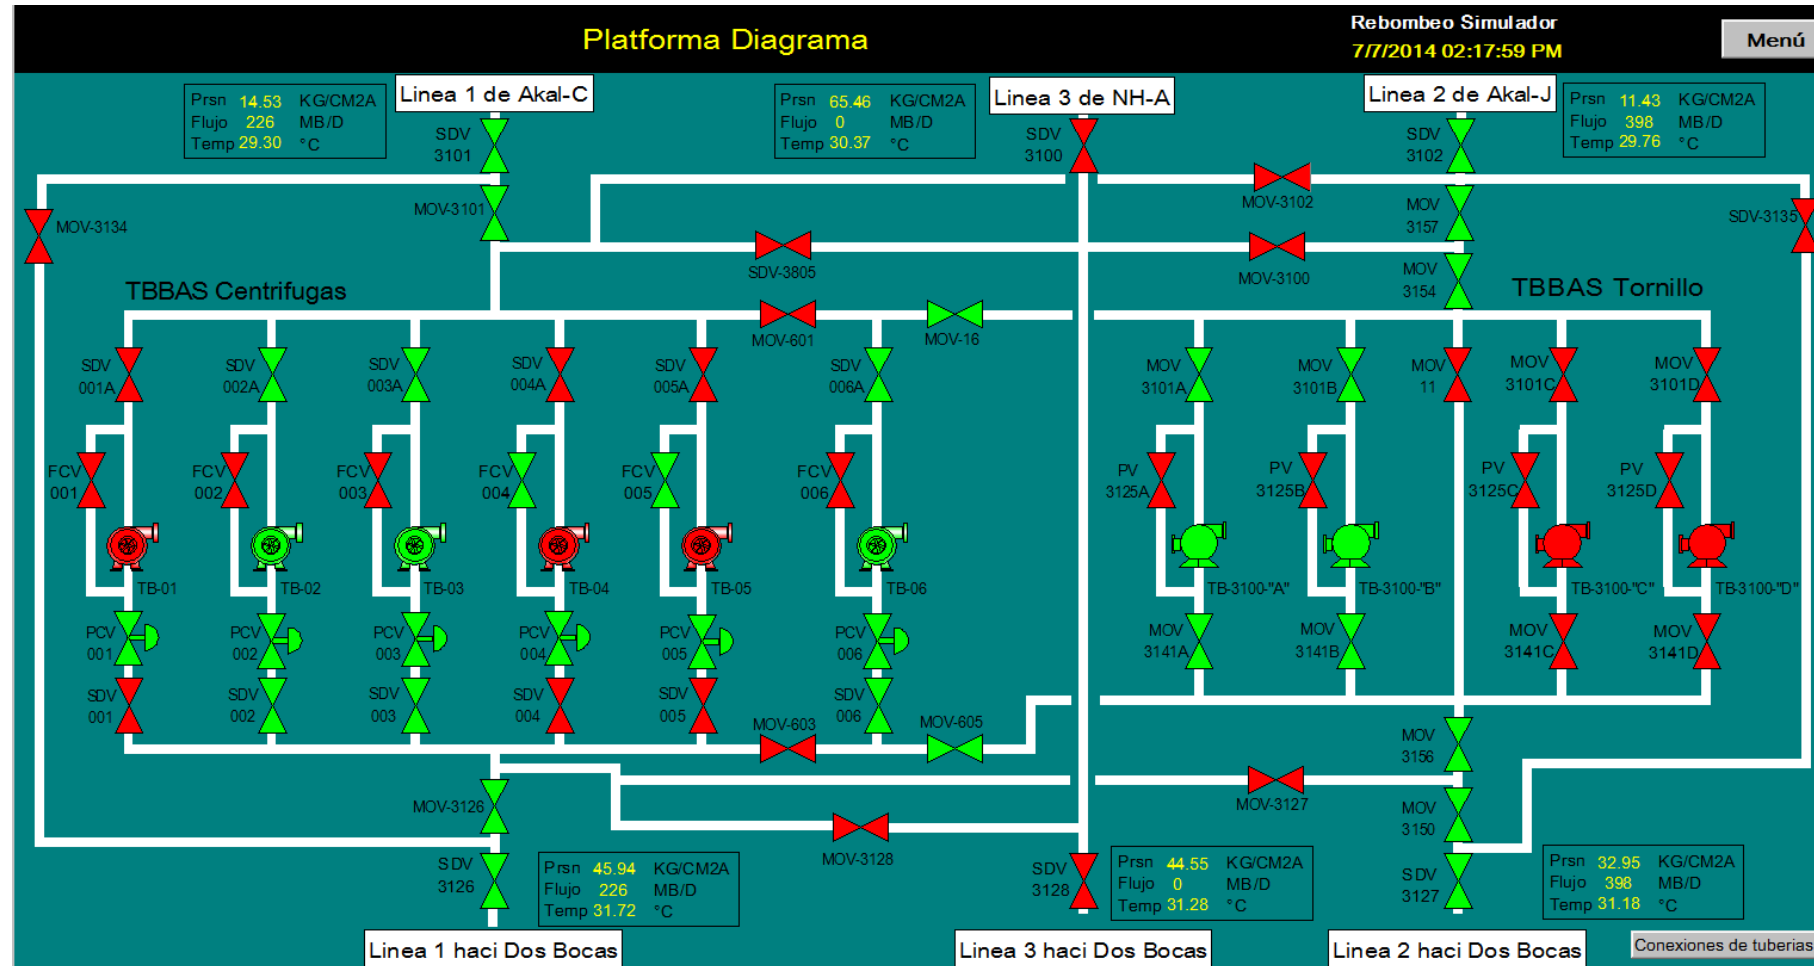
Platforma Diagrama

Rebombeo Simulador
7/7/2014 02:17:59 PM

Menú

Prsn 14.53 KG/CM2A
Flujo 226 MB/D
Temp 29.30 °C

Linea 1 de Akal-C

Prsn 65.46 KG/CM2A
Flujo 0 MB/D
Temp 30.37 °C

Linea 3 de NH-A

Linea 2 de Akal-J

Prsn 11.43 KG/CM2A
Flujo 398 MB/D
Temp 29.76 °C

SDV 3101
SDV 3100
SDV 3102
MOV-3102
MOV-3134
MOV-3101
MOV 3157
SDV-3135
SDV-3805
MOV-3100
MOV 3154

TBBAS Centrifugas

TBBAS Tornillo

MOV-601
MOV-16

SDV 001A
SDV 002A
SDV 003A
SDV 004A
SDV 005A
SDV 006A
MOV 3101A
MOV 3101B
MOV 11
MOV 3101C
MOV 3101D

FCV 001
FCV 002
FCV 003
FCV 004
FCV 005
FCV 006
PV 3125A
PV 3125B
PV 3125C
PV 3125D

TB-01
TB-02
TB-03
TB-04
TB-05
TB-06
TB-3100-"A"
TB-3100-"B"
TB-3100-"C"
TB-3100-"D"

PCV 001
PCV 002
PCV 003
PCV 004
PCV 005
PCV 006
MOV 3141A
MOV 3141B
MOV 3141C
MOV 3141D

SDV 001
SDV 002
SDV 003
SDV 004
SDV 005
SDV 006
MOV-603
MOV-605

MOV 3156
MOV-3126
MOV-3127
MOV 3150
MOV-3128

SDV 3126

Prsn 45.94 KG/CM2A
Flujo 226 MB/D
Temp 31.72 °C

SDV 3128

Prsn 44.55 KG/CM2A
Flujo 0 MB/D
Temp 31.28 °C

SDV 3127

Prsn 32.95 KG/CM2A
Flujo 398 MB/D
Temp 31.18 °C

Linea 1 haci Dos Bocas
Linea 3 haci Dos Bocas
Linea 2 haci Dos Bocas
Conexiones de tuberias